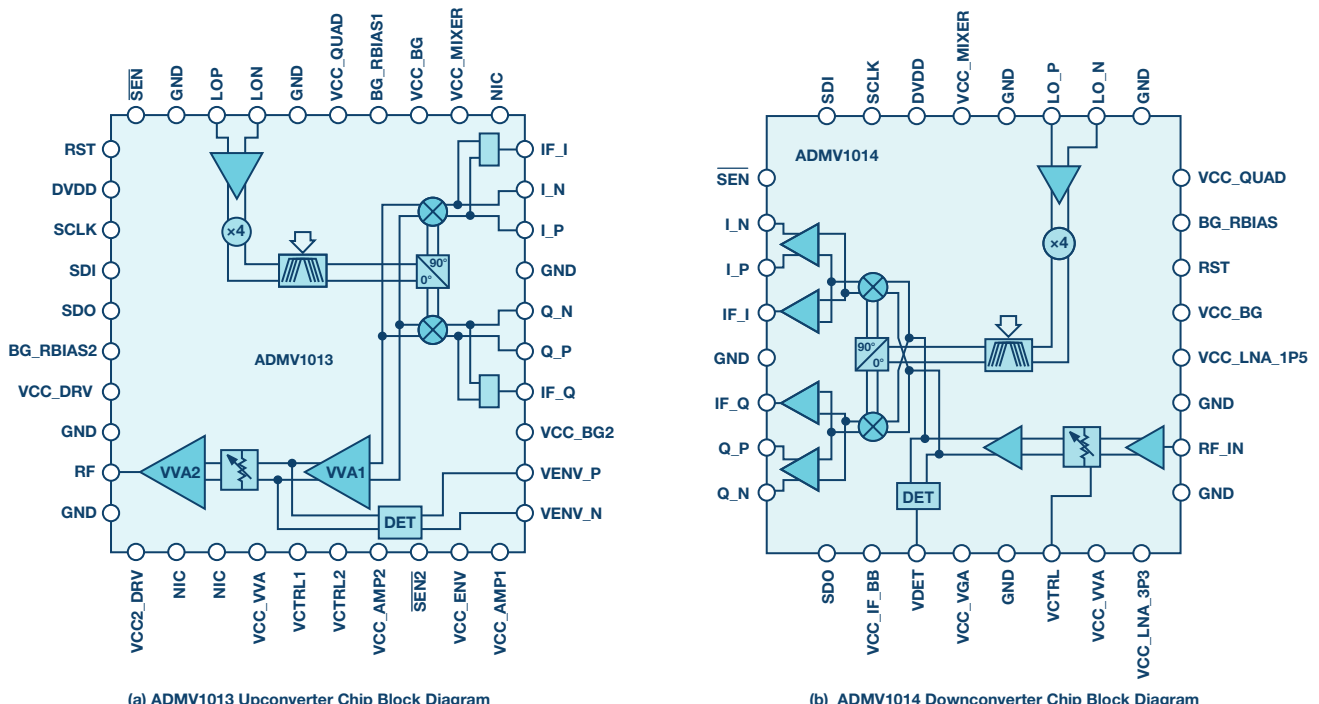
$\overline{SEN}$
GND
LOP
LON
GND
VCC_QUAD
BG_RBIAS1
VCC_BG
VCC_MIXER
NIC

RST
DVDD
SCLK
SDI
SDO
BG_RBIAS2
VCC_DRV
GND
RF
GND

×4
90°
0°
ADMV1013
VVA2
VVA1
DET

IF_I
I_N
I_P
GND
Q_N
Q_P
IF_Q
VCC_BG2
VENV_P
VENV_N

VCC2_DRV
NIC
NIC
VCC_VVA
VCTRL1
VCTRL2
VCC_AMP2
$\overline{SEN2}$
VCC_ENV
VCC_AMP1

(a) ADMV1013 Upconverter Chip Block Diagram

SDI
SCLK
DVDD
VCC_MIXER
GND
LO_P
LO_N
GND

ADMV1014
$\overline{SEN}$
I_N
I_P
IF_I
GND
IF_Q
Q_P
Q_N

×4
90°
0°
DET

VCC_QUAD
BG_RBIAS
RST
VCC_BG
VCC_LNA_1P5
GND
RF_IN
GND

SDO
VCC_IF_BB
VDET
VCC_VGA
GND
VCTRL
VCC_VVA
VCC_LNA_3P3

(b) ADMV1014 Downconverter Chip Block Diagram